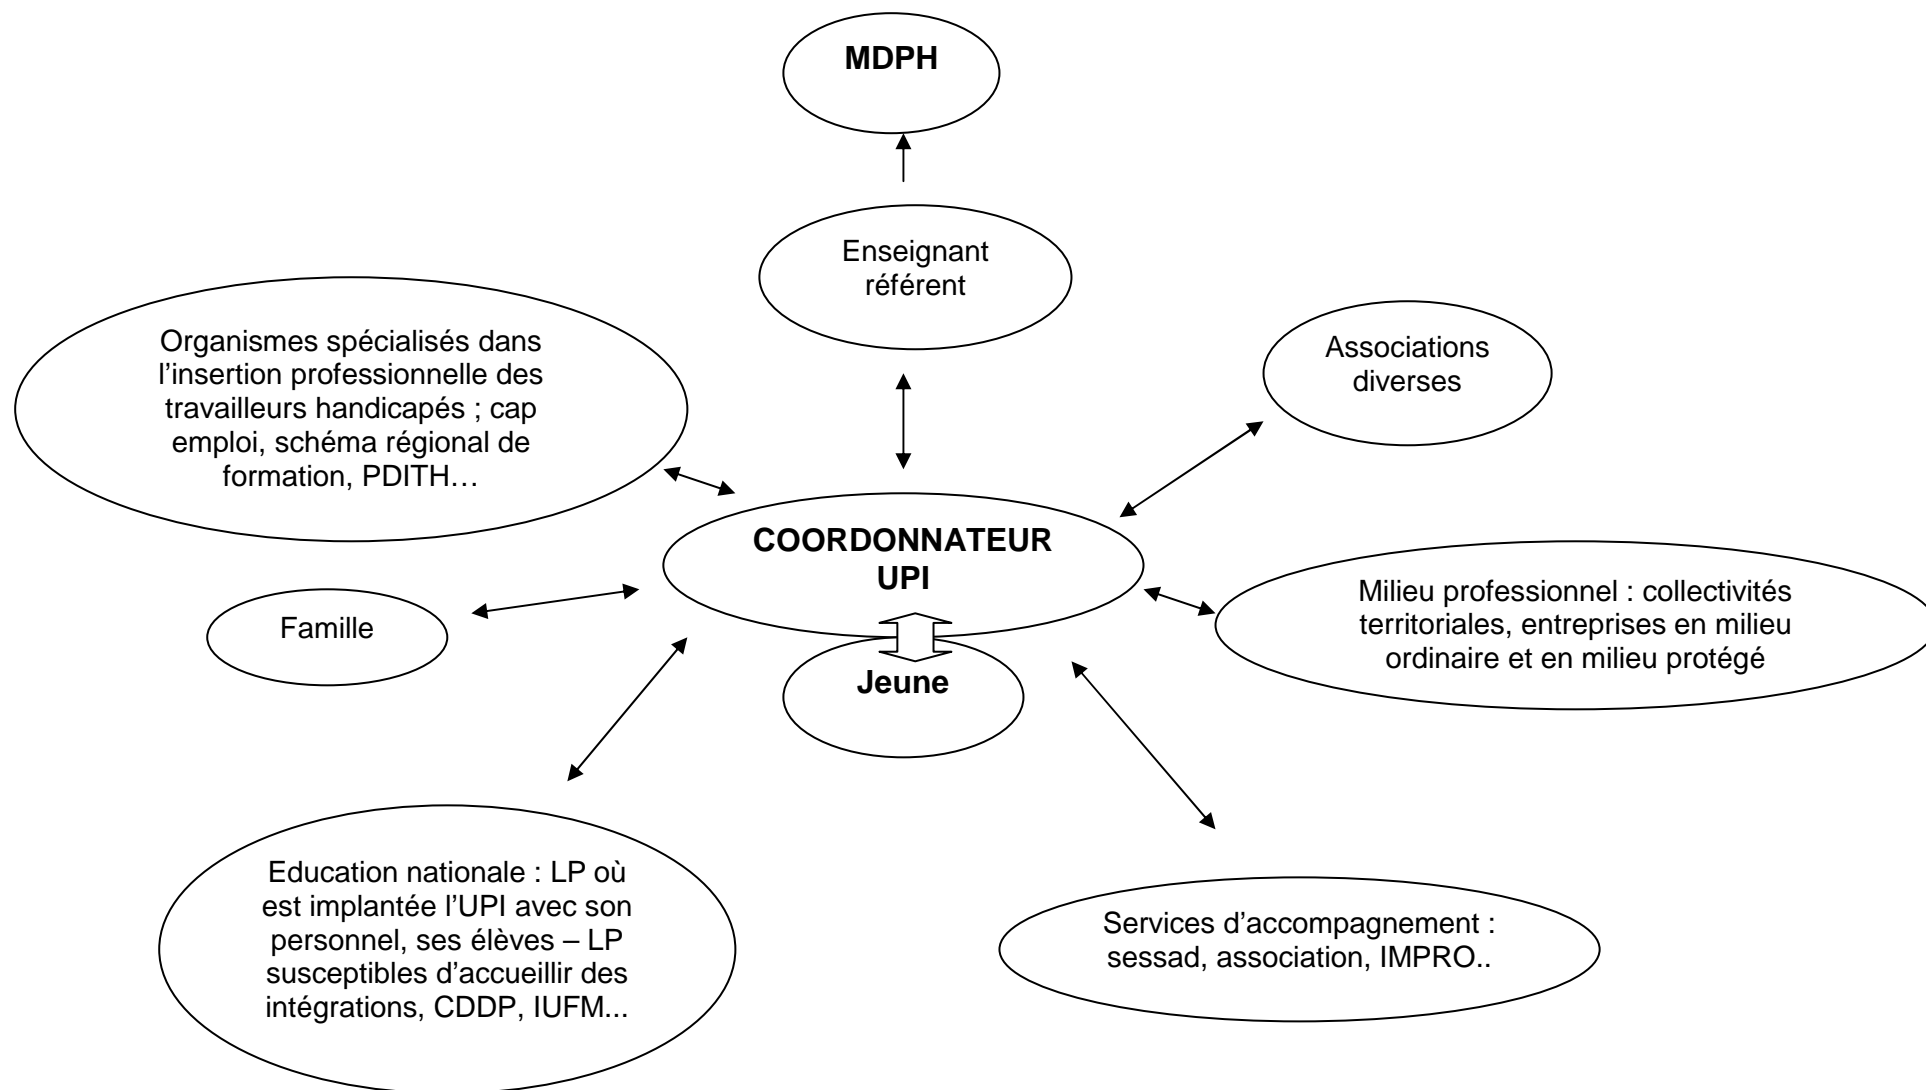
MDPH

Enseignant référent

Organismes spécialisés dans l'insertion professionnelle des travailleurs handicapés ; cap emploi, schéma régional de formation, PDITH…

Associations diverses

COORDONNATEUR UPI

Famille

Milieu professionnel : collectivités territoriales, entreprises en milieu ordinaire et en milieu protégé

Jeune

Education nationale : LP où est implantée l'UPI avec son personnel, ses élèves – LP susceptibles d'accueillir des intégrations, CDDP, IUFM...

Services d'accompagnement : sessad, association, IMPRO..